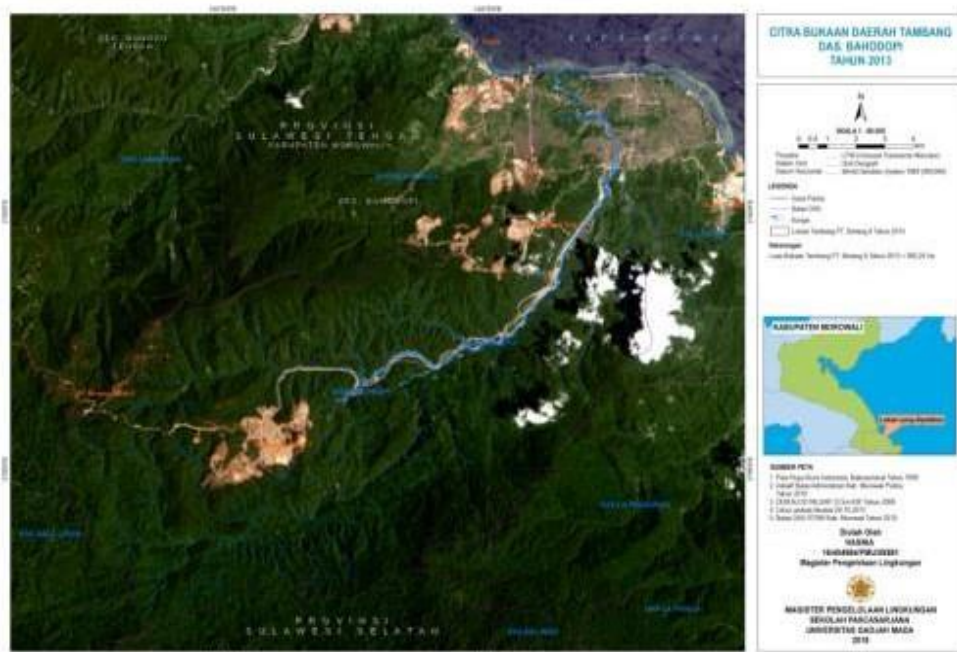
CITRA BUKAAN DAERAH TAMBANG
DAS. BAHODOPI
TAHUN 2013

SKALA 1 : 80.000

LEGENDA

KABUPATEN MOROWALI

SUMBER PETA

Diolah Oleh
YASINA
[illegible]
Magister Pengelolaan Lingkungan

MAGISTER PENGELOLAAN LINGKUNGAN
SEKOLAH PASCASARJANA
UNIVERSITAS GADJAH MADA
2015

PROVINSI
SULAWESI TENGAH
KABUPATEN MOROWALI

DES. BAHODOPI

PROVINSI
SULAWESI SELATAN